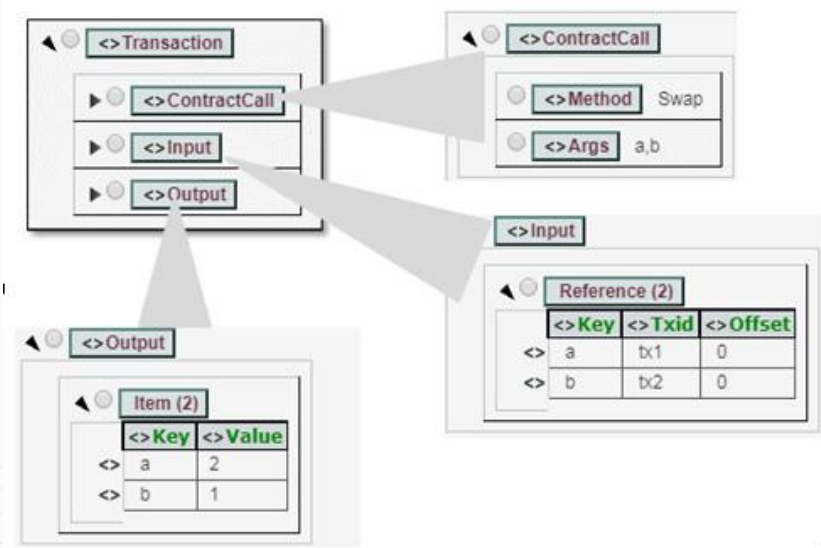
<>Transaction

<>ContractCall

<>Input

<>Output

<>ContractCall

<>Method Swap

<>Args a,b

<>Input

Reference (2)

| | <>Key | <>Txid | <>Offset |
|---|---|---|---|
| <> | a | tx1 | 0 |
| <> | b | tx2 | 0 |

<>Output

Item (2)

| | <>Key | <>Value |
|---|---|---|
| <> | a | 2 |
| <> | b | 1 |